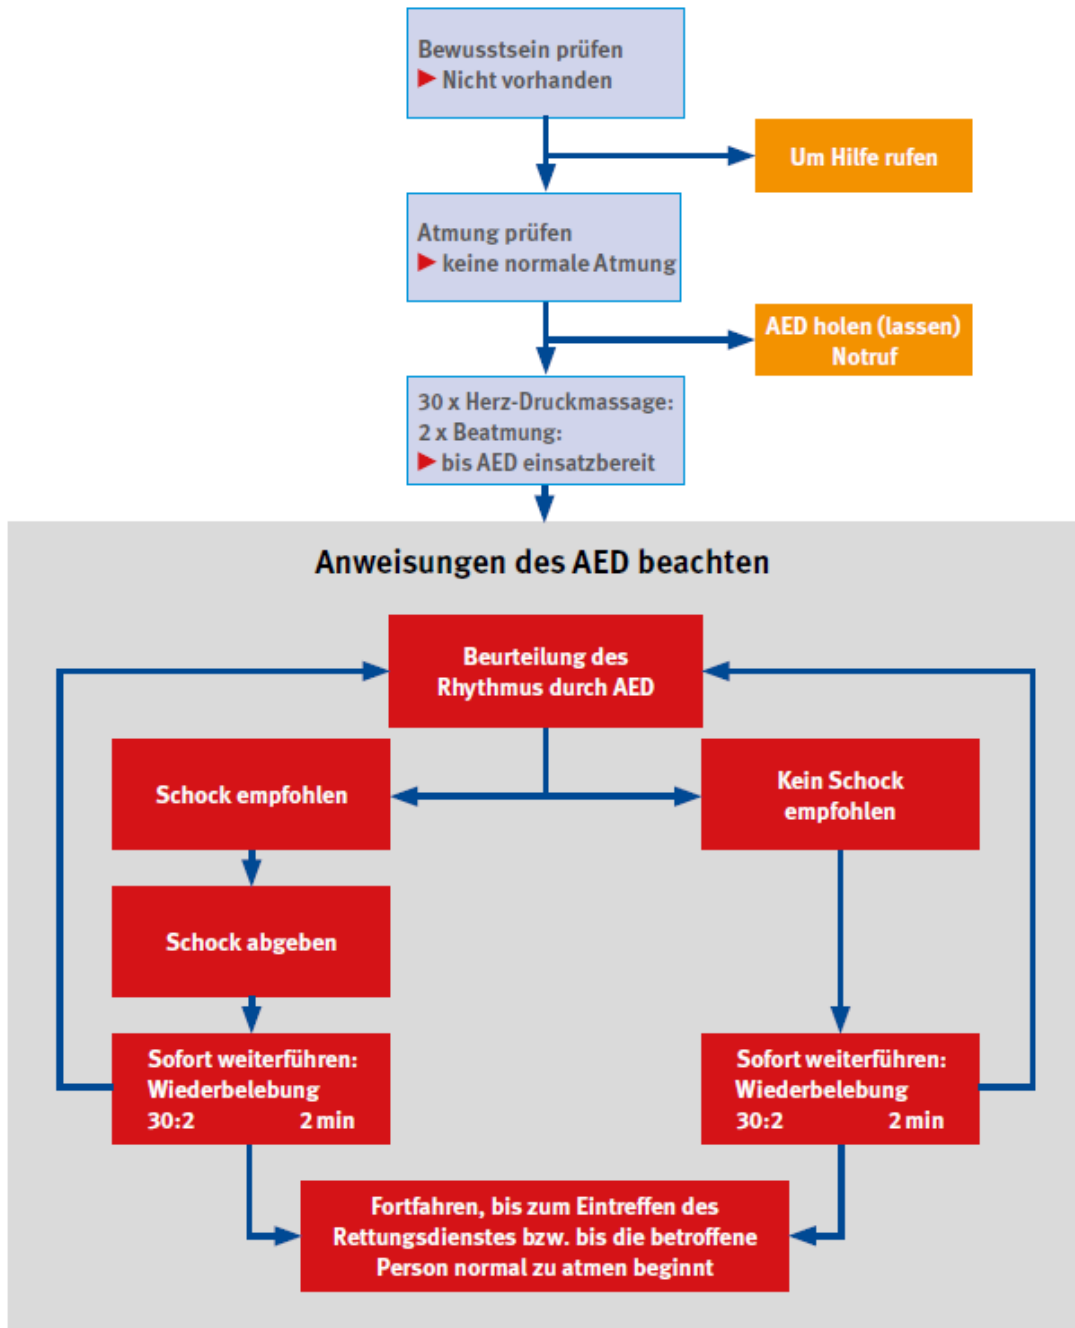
Bewusstsein prüfen
▶ Nicht vorhanden

Um Hilfe rufen

Atmung prüfen
▶ keine normale Atmung

AED holen (lassen)
Notruf

30 x Herz-Druckmassage:
2 x Beatmung:
▶ bis AED einsatzbereit

Anweisungen des AED beachten

Beurteilung des Rhythmus durch AED

Schock empfohlen

Kein Schock empfohlen

Schock abgeben

Sofort weiterführen:
Wiederbelebung
30:2 2 min

Sofort weiterführen:
Wiederbelebung
30:2 2 min

Fortfahren, bis zum Eintreffen des Rettungsdienstes bzw. bis die betroffene Person normal zu atmen beginnt